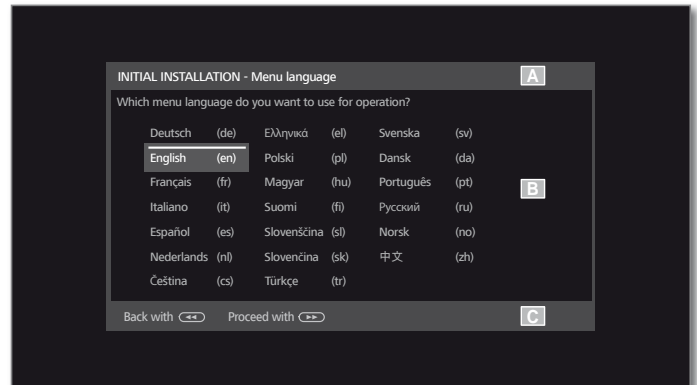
INITIAL INSTALLATION - Menu language

A

Which menu language do you want to use for operation?

| | | | | | |
|---|---|---|---|---|---|
| Deutsch | (de) | Ελληνικά | (el) | Svenska | (sv) |
| English | (en) | Polski | (pl) | Dansk | (da) |
| Français | (fr) | Magyar | (hu) | Português | (pt) |
| Italiano | (it) | Suomi | (fi) | Русский | (ru) |
| Español | (es) | Slovenščina | (sl) | Norsk | (no) |
| Nederlands | (nl) | Slovenčina | (sk) | 中文 | (zh) |
| Čeština | (cs) | Türkçe | (tr) | | |

B

Back with ◄◄ Proceed with ►►

C